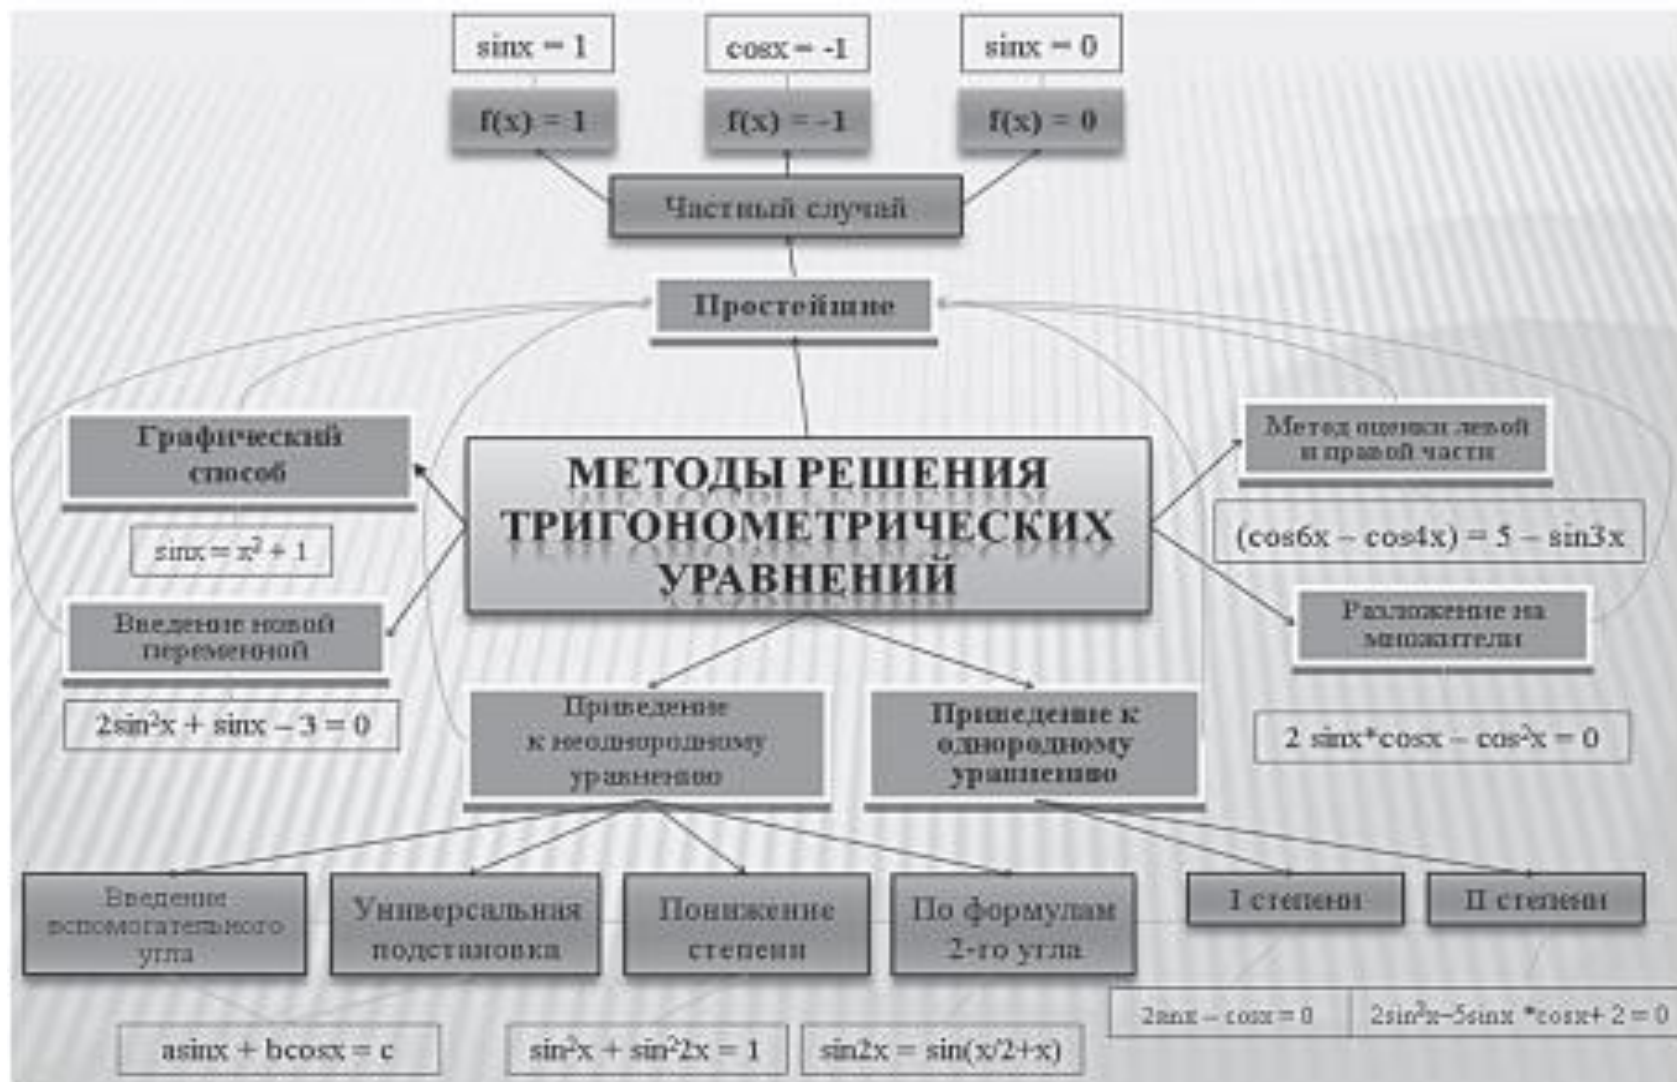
sinx = 1

cosx = -1

sinx = 0

f(x) = 1

f(x) = -1

f(x) = 0

Частный случай

Простейшие

Графический способ

$\sin x = x^2 + 1$

МЕТОДЫ РЕШЕНИЯ ТРИГОНОМЕТРИЧЕСКИХ УРАВНЕНИЙ

Метод оценки левой и правой части

$(\cos 6x - \cos 4x) = 5 - \sin 3x$

Введение новой переменной

$2\sin^2 x + \sin x - 3 = 0$

Разложение на множители

$2 \sin x * \cos x - \cos^2 x = 0$

Приведение к неоднородному уравнению

Приведение к однородному уравнению

Введение вспомогательного угла

Универсальная подстановка

Понижение степени

По формулам 2-го угла

I степени

II степени

$2\sin x - \cos x = 0$

$2\sin^2 x - 5\sin x * \cos x + 2 = 0$

$a\sin x + b\cos x = c$

$\sin^2 x + \sin^2 2x = 1$

$\sin 2x = \sin(x/2+x)$